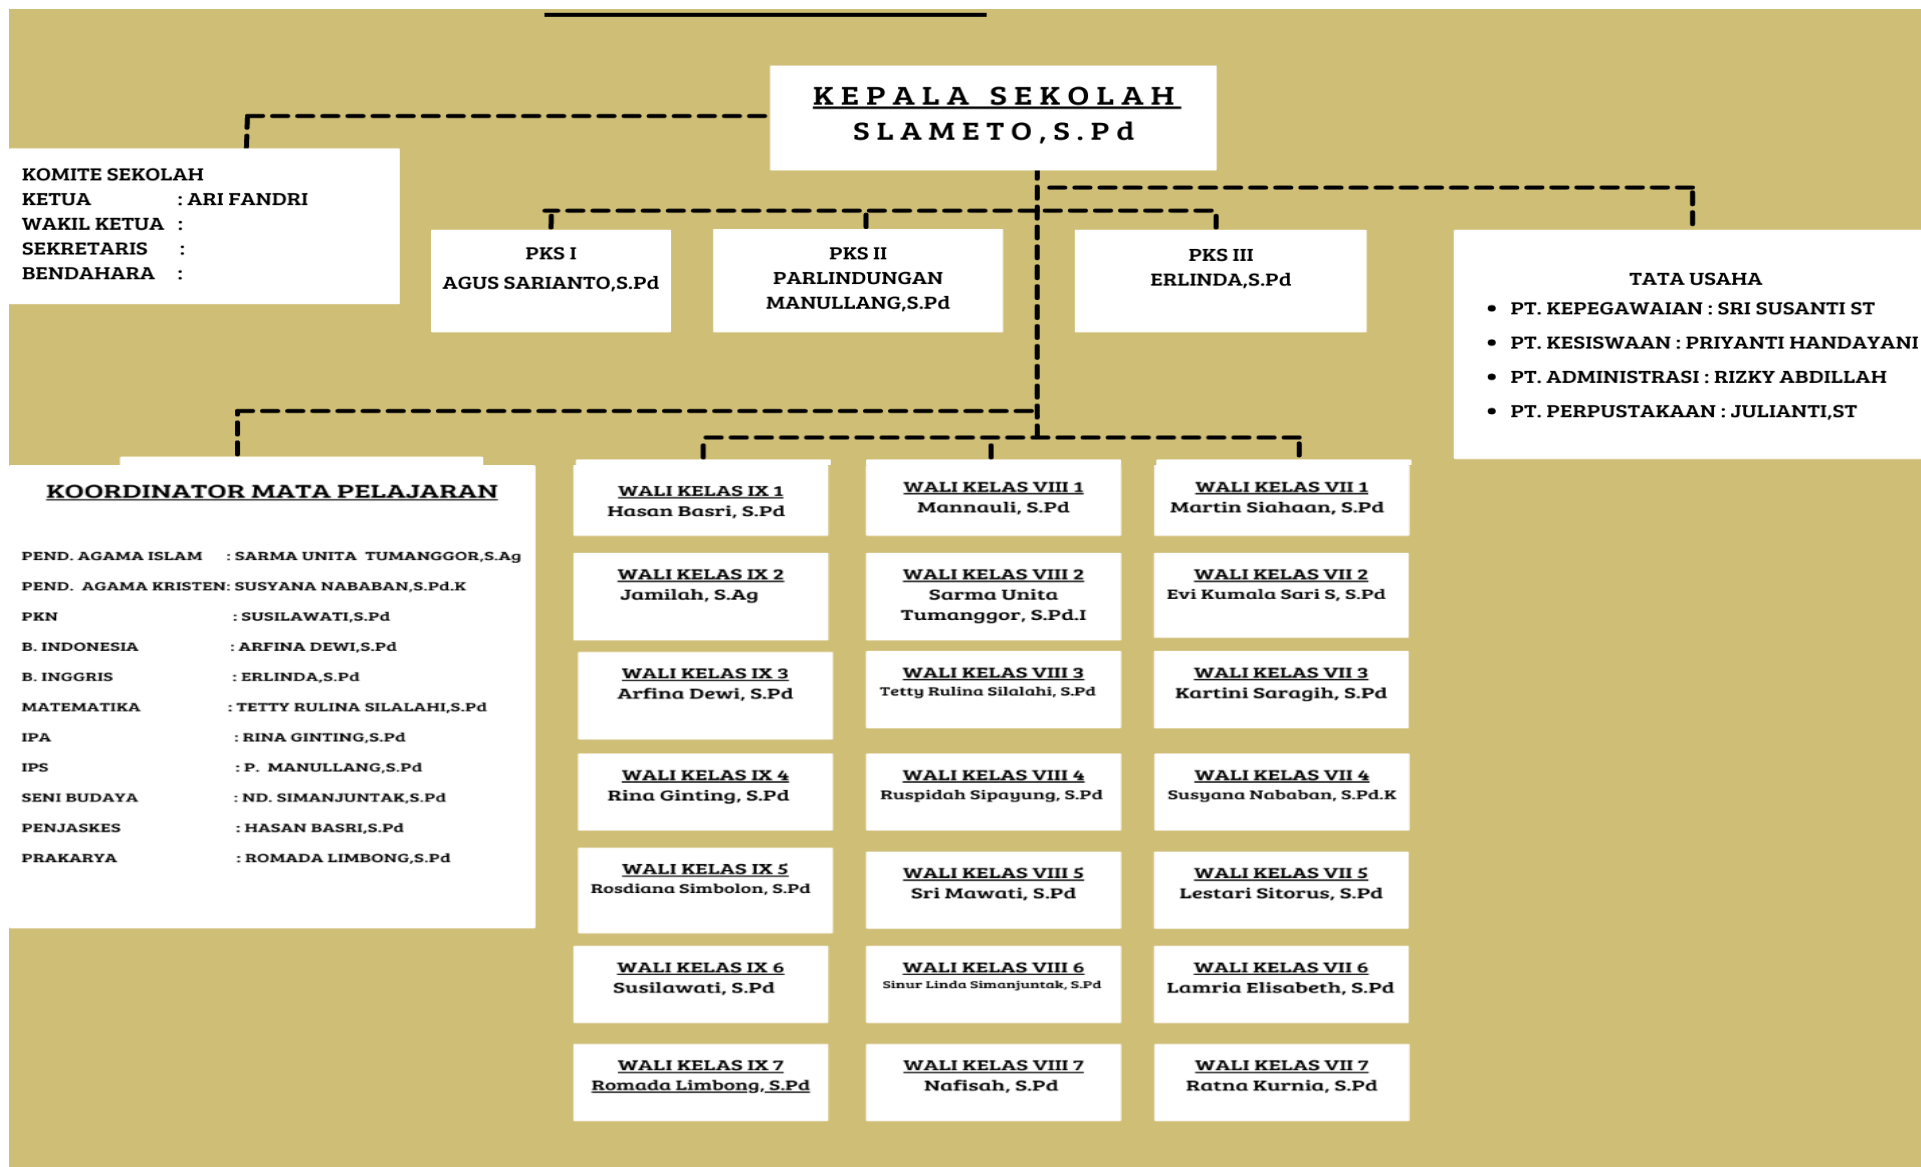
KEPALA SEKOLAH
SLAMETO,S.Pd

KOMITE SEKOLAH
KETUA : ARI FANDRI
WAKIL KETUA :
SEKRETARIS :
BENDAHARA :

PKS I
AGUS SARIANTO,S.Pd

PKS II
PARLINDUNGAN MANULLANG,S.Pd

PKS III
ERLINDA,S.Pd

TATA USAHA
• PT. KEPEGAWAIAN : SRI SUSANTI ST
• PT. KESISWAAN : PRIYANTI HANDAYANI
• PT. ADMINISTRASI : RIZKY ABDILLAH
• PT. PERPUSTAKAAN : JULIANTI,ST

KOORDINATOR MATA PELAJARAN

PEND. AGAMA ISLAM : SARMA UNITA TUMANGGOR,S.Ag
PEND. AGAMA KRISTEN: SUSYANA NABABAN,S.Pd.K
PKN : SUSILAWATI,S.Pd
B. INDONESIA : ARFINA DEWI,S.Pd
B. INGGRIS : ERLINDA,S.Pd
MATEMATIKA : TETTY RULINA SILALAHI,S.Pd
IPA : RINA GINTING,S.Pd
IPS : P. MANULLANG,S.Pd
SENI BUDAYA : ND. SIMANJUNTAK,S.Pd
PENJASKES : HASAN BASRI,S.Pd
PRAKARYA : ROMADA LIMBONG,S.Pd

WALI KELAS IX 1
Hasan Basri, S.Pd

WALI KELAS IX 2
Jamilah, S.Ag

WALI KELAS IX 3
Arfina Dewi, S.Pd

WALI KELAS IX 4
Rina Ginting, S.Pd

WALI KELAS IX 5
Rosdiana Simbolon, S.Pd

WALI KELAS IX 6
Susilawati, S.Pd

WALI KELAS IX 7
Romada Limbong, S.Pd

WALI KELAS VIII 1
Mannauli, S.Pd

WALI KELAS VIII 2
Sarma Unita Tumanggor, S.Pd.I

WALI KELAS VIII 3
Tetty Rulina Silalahi, S.Pd

WALI KELAS VIII 4
Ruspidah Sipayung, S.Pd

WALI KELAS VIII 5
Sri Mawati, S.Pd

WALI KELAS VIII 6
Sinur Linda Simanjuntak, S.Pd

WALI KELAS VIII 7
Nafisah, S.Pd

WALI KELAS VII 1
Martin Siahaan, S.Pd

WALI KELAS VII 2
Evi Kumala Sari S, S.Pd

WALI KELAS VII 3
Kartini Saragih, S.Pd

WALI KELAS VII 4
Susyana Nababan, S.Pd.K

WALI KELAS VII 5
Lestari Sitorus, S.Pd

WALI KELAS VII 6
Lamria Elisabeth, S.Pd

WALI KELAS VII 7
Ratna Kurnia, S.Pd